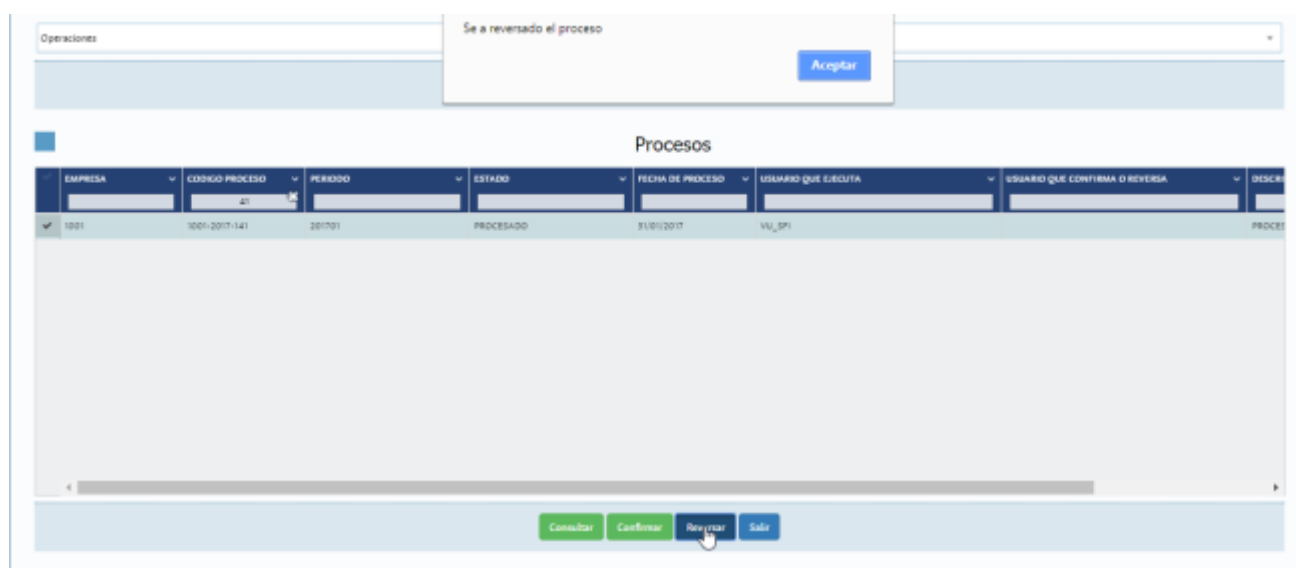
Operaciones

Se a reversado el proceso

Aceptar

Procesos

| | EMPRESA | CODIGO PROCESO | PERIODO | ESTADO | FECHA DE PROCESO | USUARIO QUE EJECUTA | USUARIO QUE CONFIRMA O REVERSA | DESCR |
|---|---|---|---|---|---|---|---|---|
| | | 41 | | | | | | |
| ✔ | 1001 | 1001-2017-141 | 201701 | PROCESADO | 31/01/2017 | VU_SPI | | PROCES |

Consultar Confirmar Reversar Salir